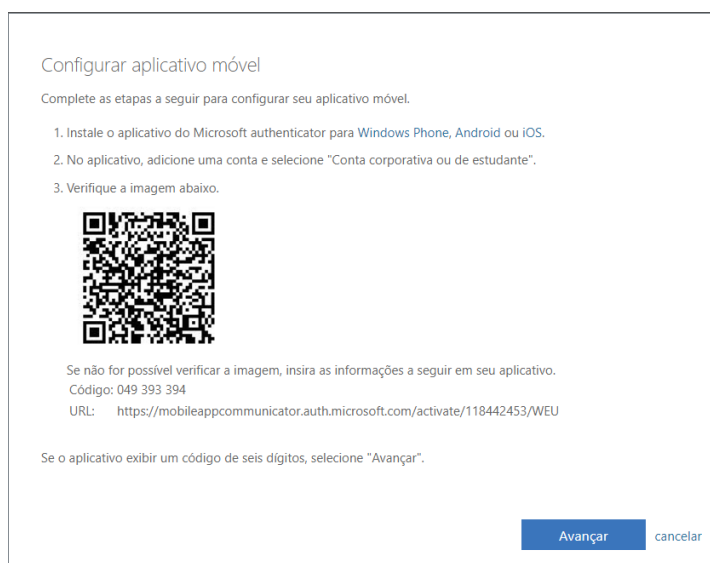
Configurar aplicativo móvel

Complete as etapas a seguir para configurar seu aplicativo móvel.

1. Instale o aplicativo do Microsoft authenticator para Windows Phone, Android ou iOS.

2. No aplicativo, adicione uma conta e selecione "Conta corporativa ou de estudante".

3. Verifique a imagem abaixo.

Se não for possível verificar a imagem, insira as informações a seguir em seu aplicativo.
Código: 049 393 394
URL: https://mobileappcommunicator.auth.microsoft.com/activate/118442453/WEU

Se o aplicativo exibir um código de seis dígitos, selecione "Avançar".

Avançar cancelar